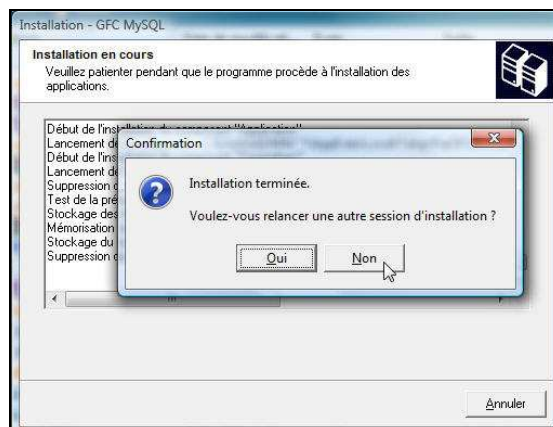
Installation - GFC MySQL

Installation en cours
Veuillez patienter pendant que le programme procède à l'installation des applications.

Début de l'installation du composant "Application"
Lancement d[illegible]
Début de l'ins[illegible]
Lancement d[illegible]
Suppression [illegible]
Test de la pré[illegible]
Stockage des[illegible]
Mémorisation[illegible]
Stockage du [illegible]
Suppression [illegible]

Confirmation

Installation terminée.

Voulez-vous relancer une autre session d'installation ?

Oui

Non

Annuler